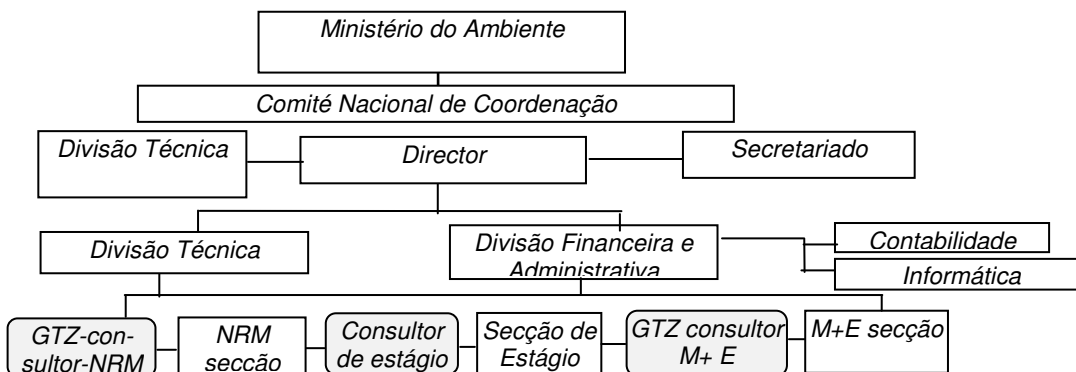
Ministério do Ambiente

Comité Nacional de Coordenação

Divisão Técnica

Director

Secretariado

Divisão Técnica

Divisão Financeira e Administrativa

Contabilidade

Informática

GTZ-consultor-NRM

NRM secção

Consultor de estágio

Secção de Estágio

GTZ consultor M+ E

M+E secção